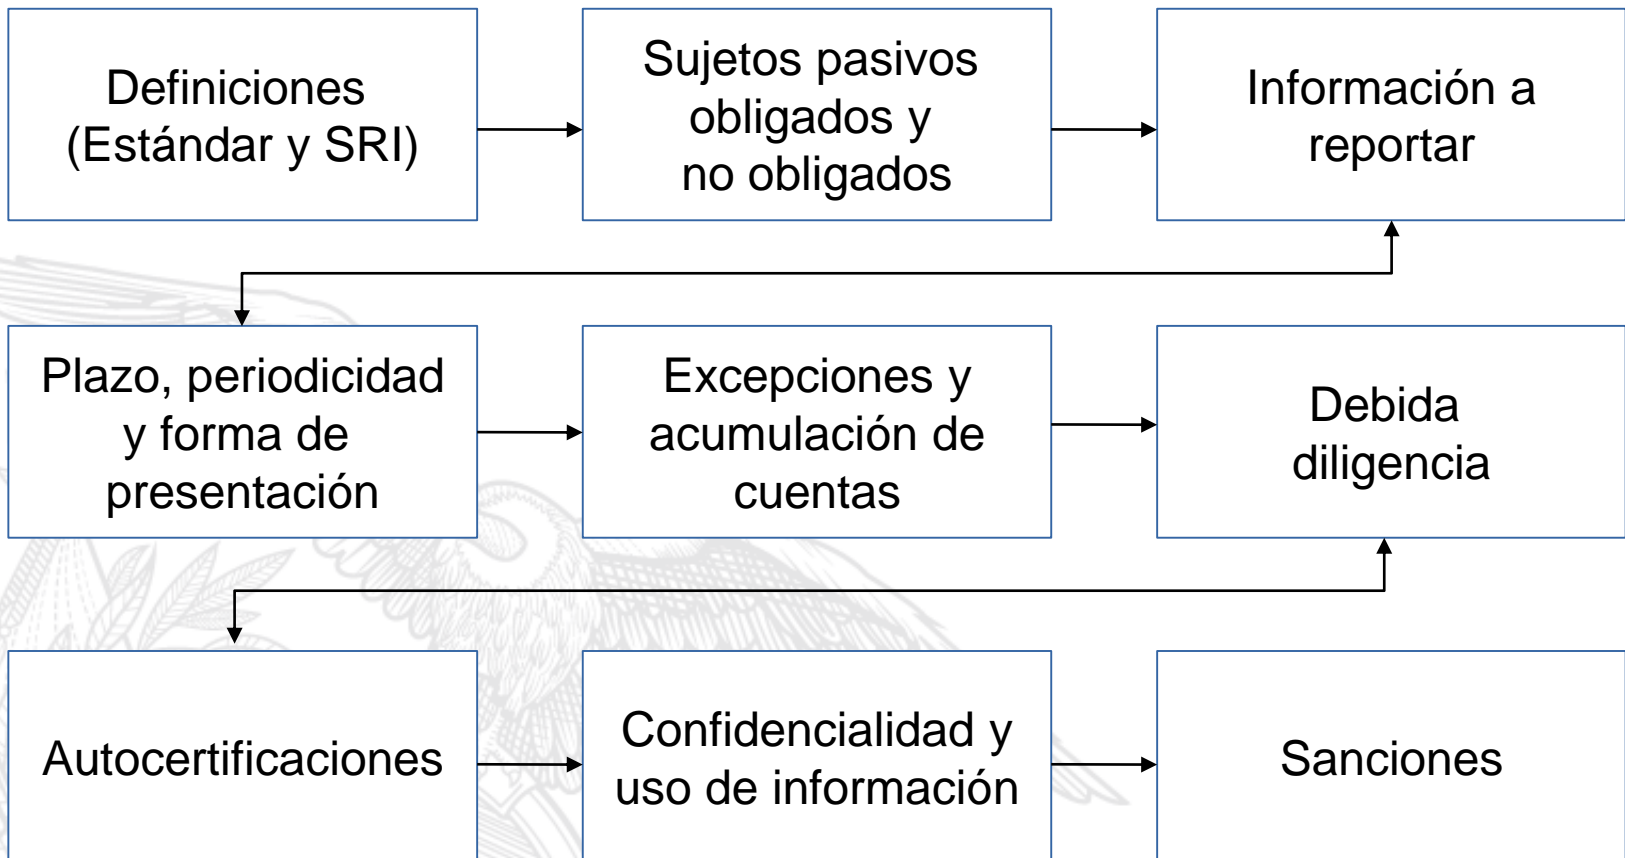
Definiciones (Estándar y SRI)

Sujetos pasivos obligados y no obligados

Información a reportar

Plazo, periodicidad y forma de presentación

Excepciones y acumulación de cuentas

Debida diligencia

Autocertificaciones

Confidencialidad y uso de información

Sanciones